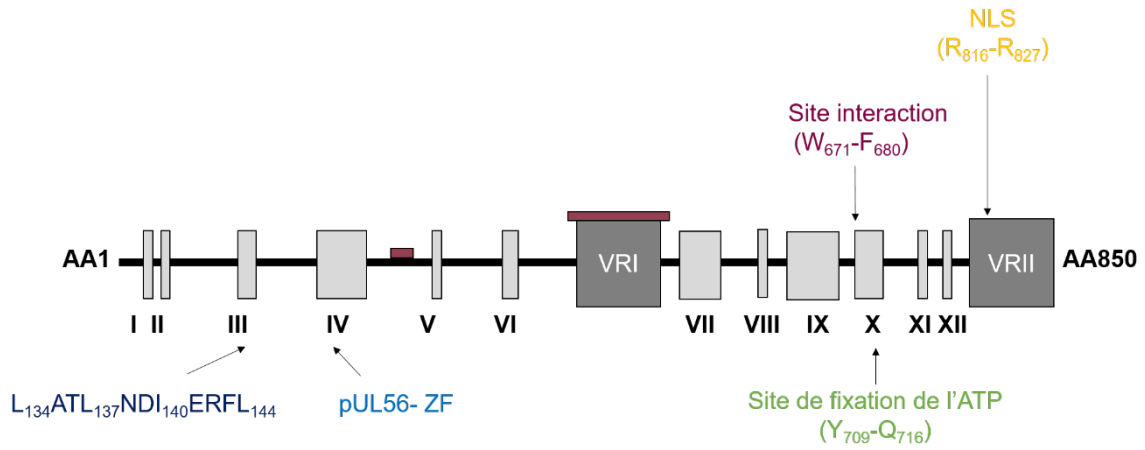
NLS
($R_{816}$-$R_{827}$)

Site interaction
($W_{671}$-$F_{680}$)

AA1

VRI

VRII

AA850

I II III IV V VI VII VIII IX X XI XII

$L_{134}ATL_{137}NDI_{140}ERFL_{144}$

pUL56- ZF

Site de fixation de l'ATP
($Y_{709}$-$Q_{716}$)